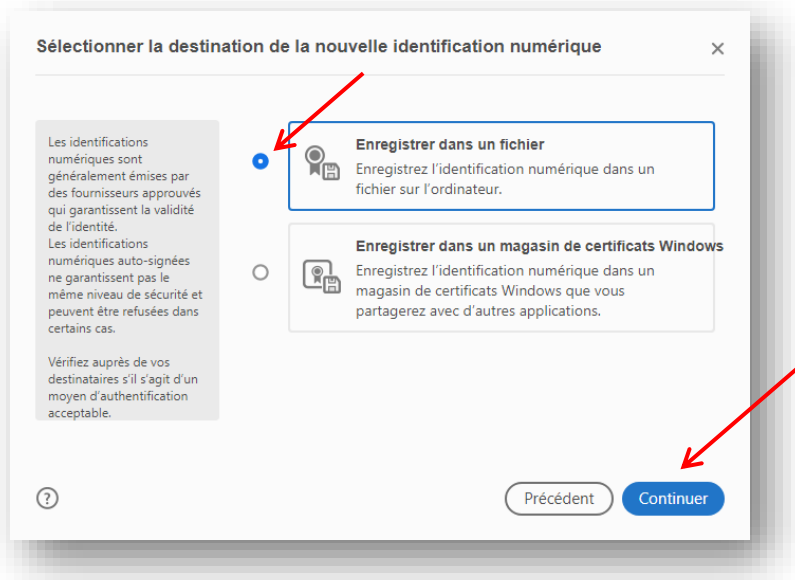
Sélectionner la destination de la nouvelle identification numérique

×

Les identifications numériques sont généralement émises par des fournisseurs approuvés qui garantissent la validité de l'identité.
Les identifications numériques auto-signées ne garantissent pas le même niveau de sécurité et peuvent être refusées dans certains cas.

Vérifiez auprès de vos destinataires s'il s'agit d'un moyen d'authentification acceptable.

Enregistrer dans un fichier
Enregistrez l'identification numérique dans un fichier sur l'ordinateur.

Enregistrer dans un magasin de certificats Windows
Enregistrez l'identification numérique dans un magasin de certificats Windows que vous partagerez avec d'autres applications.

?

Précédent

Continuer